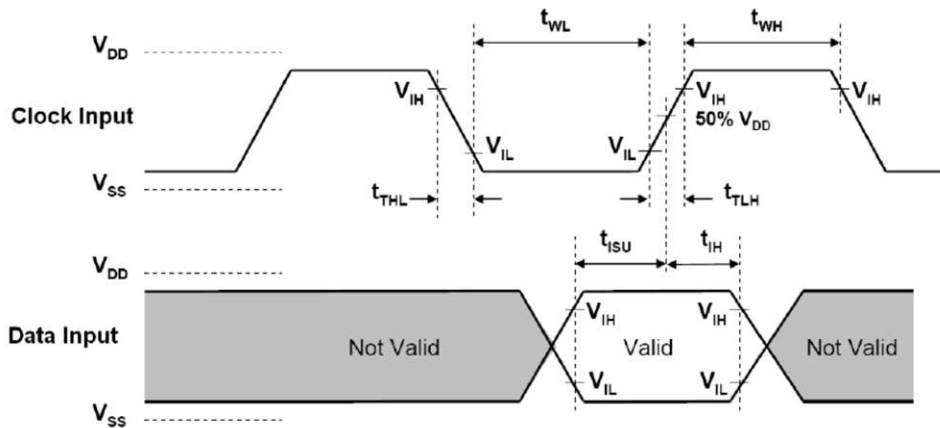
$t_{WL}$

$t_{WH}$

$V_{DD}$

$V_{IH}$

$V_{IH}$

$V_{IH}$

Clock Input

50% $V_{DD}$

$V_{IL}$

$V_{IL}$

$V_{SS}$

$t_{THL}$

$t_{TLH}$

$t_{ISU}$

$t_{IH}$

$V_{DD}$

$V_{IH}$

$V_{IH}$

Data Input

Not Valid

Valid

Not Valid

$V_{IL}$

$V_{IL}$

$V_{SS}$